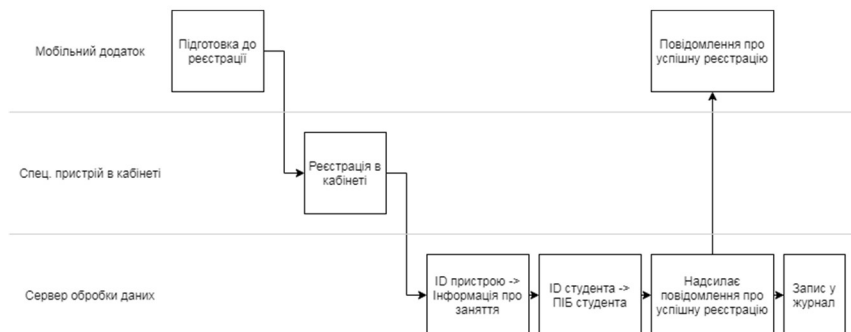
Мобільний додаток

Підготовка до реєстрації

Повідомлення про успішну реєстрацію

Спец. пристрій в кабінеті

Реєстрація в кабінеті

Сервер обробки даних

ID пристрою -> Інформація про заняття

ID студента -> ПІБ студента

Надсилає повідомлення про успішну реєстрацію

Запис у журнал